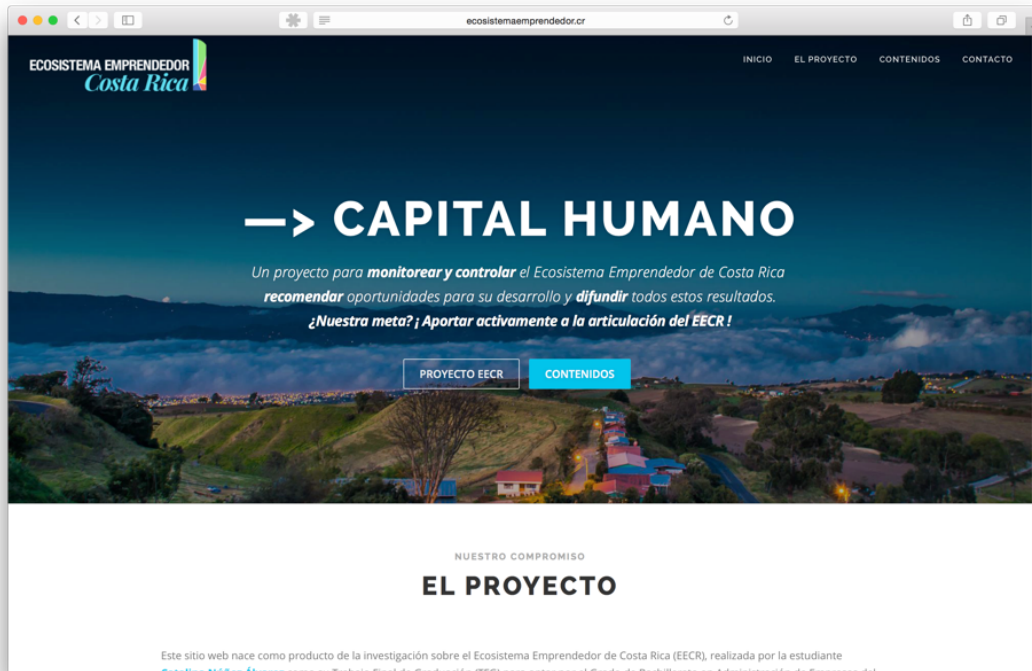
ecosistemaemprendedor.cr

ECOSISTEMA EMPRENDEDOR
Costa Rica

INICIO EL PROYECTO CONTENIDOS CONTACTO

—> CAPITAL HUMANO

Un proyecto para monitorear y controlar el Ecosistema Emprendedor de Costa Rica recomendar oportunidades para su desarrollo y difundir todos estos resultados.
¿Nuestra meta? ¡ Aportar activamente a la articulación del EECR !

PROYECTO EECR CONTENIDOS

NUESTRO COMPROMISO
EL PROYECTO

Este sitio web nace como producto de la investigación sobre el Ecosistema Emprendedor de Costa Rica (EECR), realizada por la estudiante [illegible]